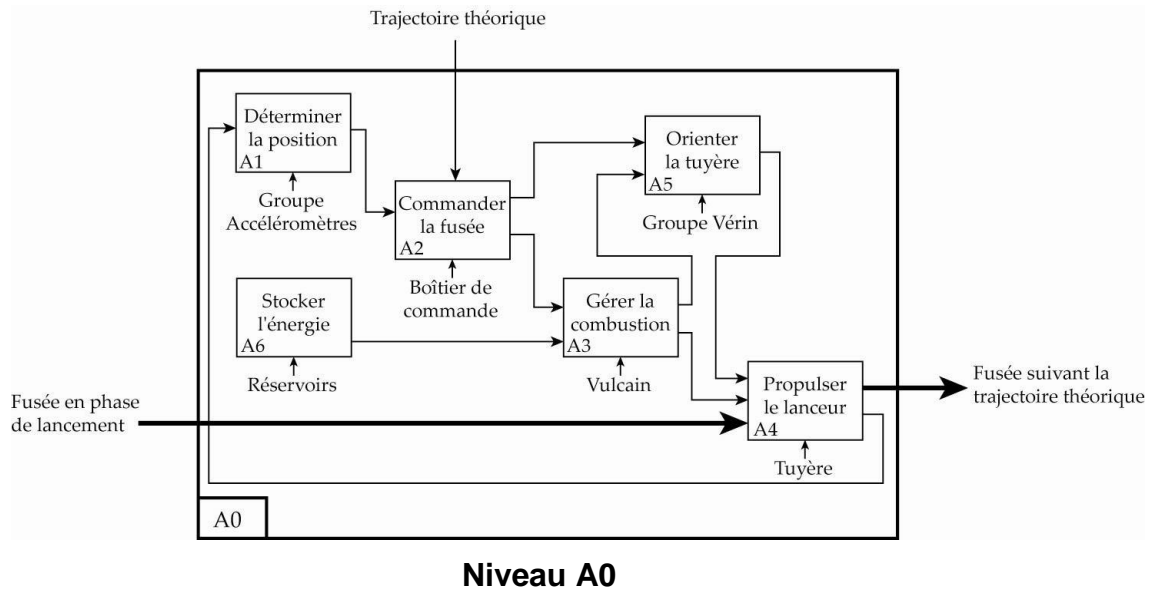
Trajectoire théorique

Déterminer la position
A1

Groupe Accéléromètres

Commander la fusée
A2

Boîtier de commande

Orienter la tuyère
A5

Groupe Vérin

Stocker l'énergie
A6

Réservoirs

Gérer la combustion
A3

Vulcain

Fusée en phase de lancement

Propulser le lanceur
A4

Tuyère

Fusée suivant la trajectoire théorique

A0

Niveau A0